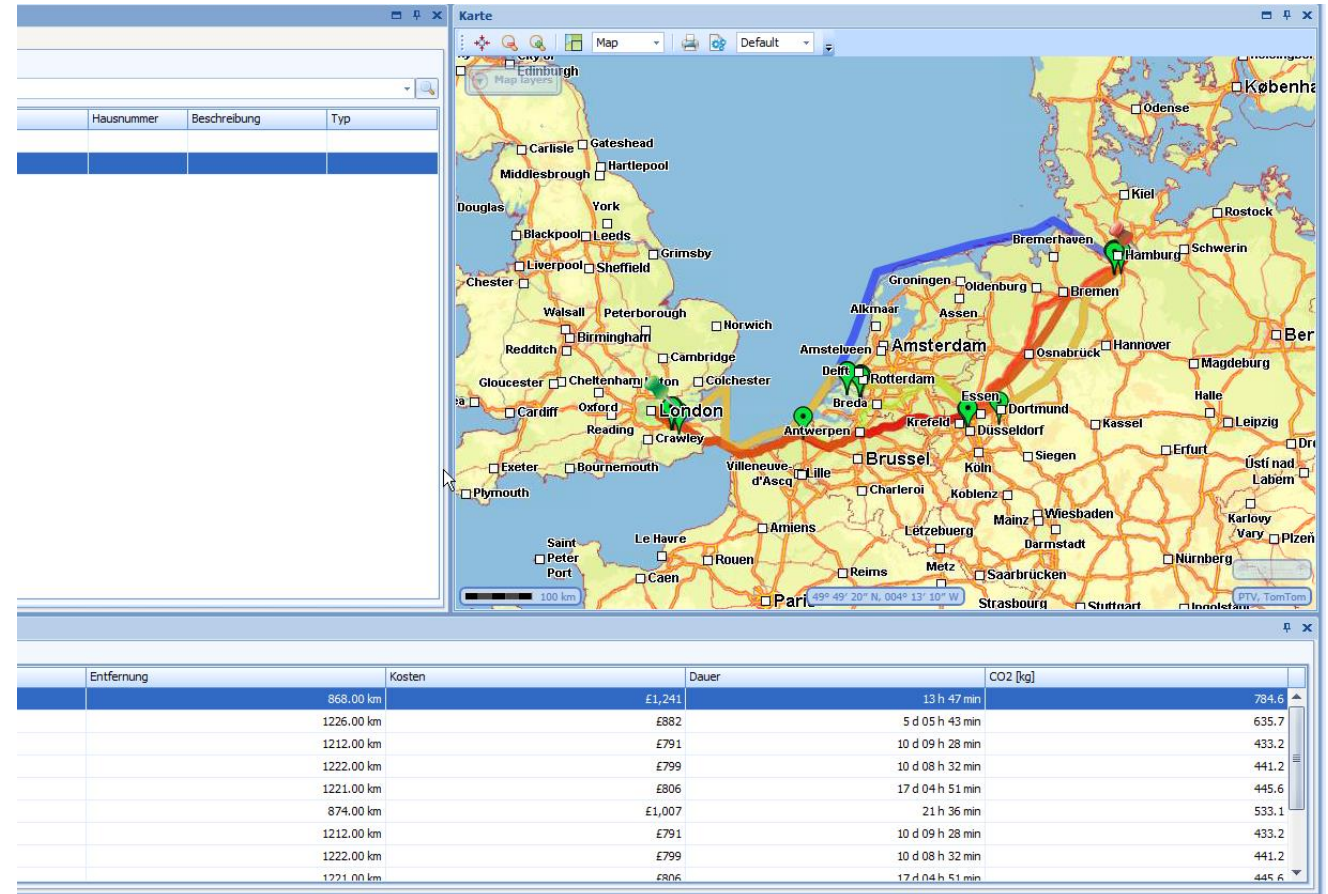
Hausnummer | Beschreibung | Typ

Karte

Map
Default
Map layers

Edinburgh
København
Odense
Carlisle
Gateshead
Hartlepool
Middlesbrough
Kiel
Rostock
Douglas
York
Blackpool
Leeds
Bremerhaven
Hamburg
Schwerin
Grimsby
Liverpool
Sheffield
Chester
Groningen
Oldenburg
Bremen
Walsall
Peterborough
Alkmaar
Assen
Norwich
Birmingham
Redditch
Cambridge
Amstelveen
Amsterdam
Osnabrück
Hannover
Ber
Magdeburg
Gloucester
Cheltenham
Luton
Colchester
Delft
Rotterdam
Essen
Halle
Cardiff
Oxford
London
Breda
Dortmund
Reading
Crawley
Antwerpen
Krefeld
Düsseldorf
Kassel
Leipzig
Erfurt
Exeter
Bournemouth
Villeneuve-d'Ascq
Lille
Brussel
Köln
Siegen
Ústí nad Labem
Plymouth
Charleroi
Koblenz
Wiesbaden
Amiens
Mainz
Karlovy Vary
Plzeň
Lëtzebuerg
Darmstadt
Saint Peter Port
Le Havre
Rouen
Nürnberg
Caen
Reims
Metz
Saarbrücken
Paris
Strasbourg
Stuttgart
Ingolstadt
100 km
49° 49' 20" N, 004° 13' 10" W
PTV, TomTom

| Entfernung | Kosten | Dauer | CO2 [kg] |
|---|---|---|---|
| 868.00 km | £1,241 | 13 h 47 min | 784.6 |
| 1226.00 km | £882 | 5 d 05 h 43 min | 635.7 |
| 1212.00 km | £791 | 10 d 09 h 28 min | 433.2 |
| 1222.00 km | £799 | 10 d 08 h 32 min | 441.2 |
| 1221.00 km | £806 | 17 d 04 h 51 min | 445.6 |
| 874.00 km | £1,007 | 21 h 36 min | 533.1 |
| 1212.00 km | £791 | 10 d 09 h 28 min | 433.2 |
| 1222.00 km | £799 | 10 d 08 h 32 min | 441.2 |
| 1221.00 km | £806 | 17 d 04 h 51 min | 445.6 |